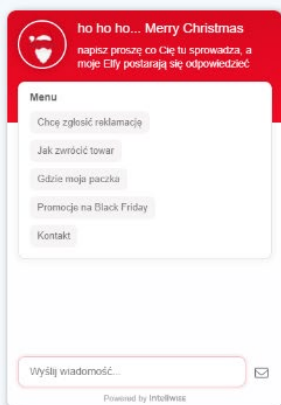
ho ho ho... Merry Christmas

napisz proszę co Cię tu sprowadza, a moje Elfy postarają się odpowiedzieć

Menu

Chcę zgłosić reklamację

Jak zwrócić towar

Gdzie moja paczka

Promocje na Black Friday

Kontakt

Wyślij wiadomość...

Powered by Intelwise